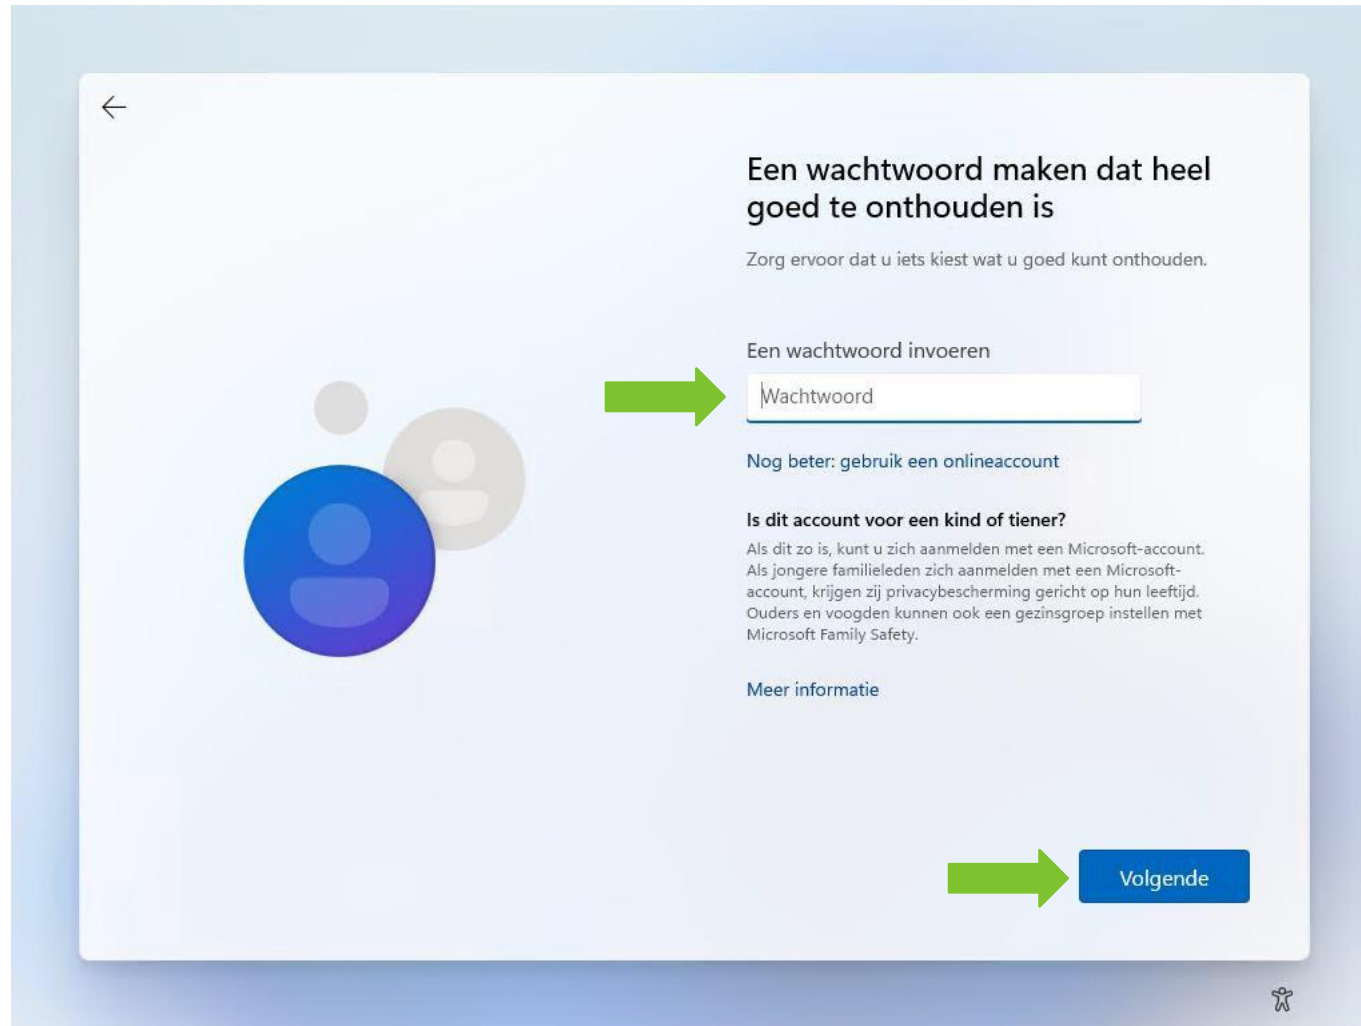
Een wachtwoord maken dat heel goed te onthouden is

Zorg ervoor dat u iets kiest wat u goed kunt onthouden.

Een wachtwoord invoeren

Wachtwoord

Nog beter: gebruik een onlineaccount

Is dit account voor een kind of tiener?

Als dit zo is, kunt u zich aanmelden met een Microsoft-account. Als jongere familieleden zich aanmelden met een Microsoft-account, krijgen zij privacybescherming gericht op hun leeftijd. Ouders en voogden kunnen ook een gezinsgroep instellen met Microsoft Family Safety.

Meer informatie

Volgende